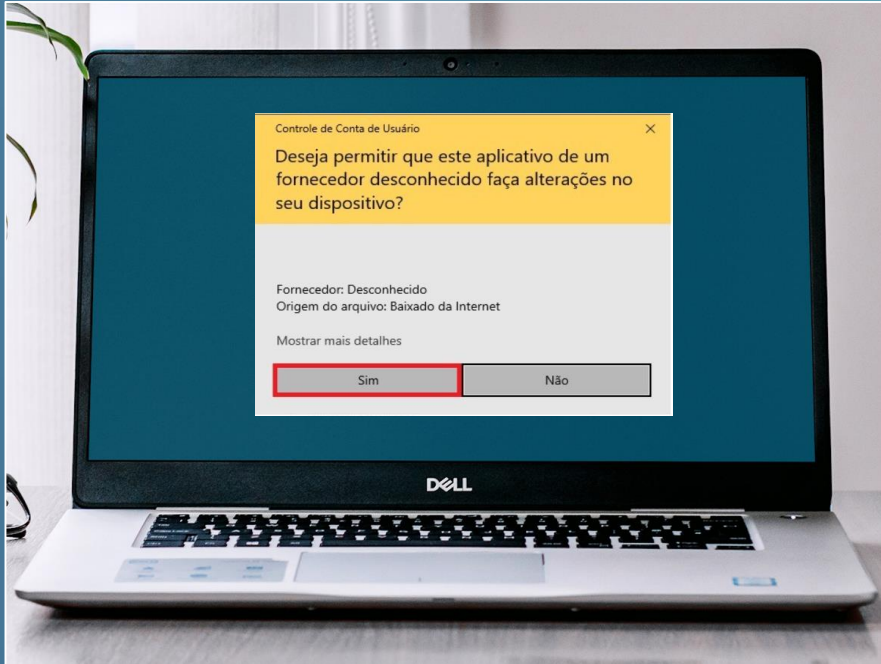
Controle de Conta de Usuário
×
Deseja permitir que este aplicativo de um fornecedor desconhecido faça alterações no seu dispositivo?

Fornecedor: Desconhecido
Origem do arquivo: Baixado da Internet

Mostrar mais detalhes

Sim
Não

DELL